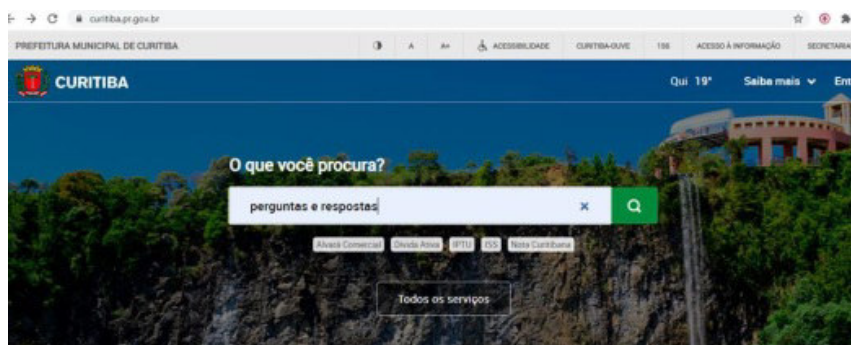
curitiba.pr.gov.br

PREFEITURA MUNICIPAL DE CURITIBA

A A+ ACESSIBILIDADE CURITIBA OUVE 156 ACESSO À INFORMAÇÃO SECRETARIA

CURITIBA

Qui 19° Saiba mais Ent

O que você procura?

perguntas e respostas

Alvará Comercial Dívida Ativa IPTU ISS Nota Curitibana

Todos os serviços